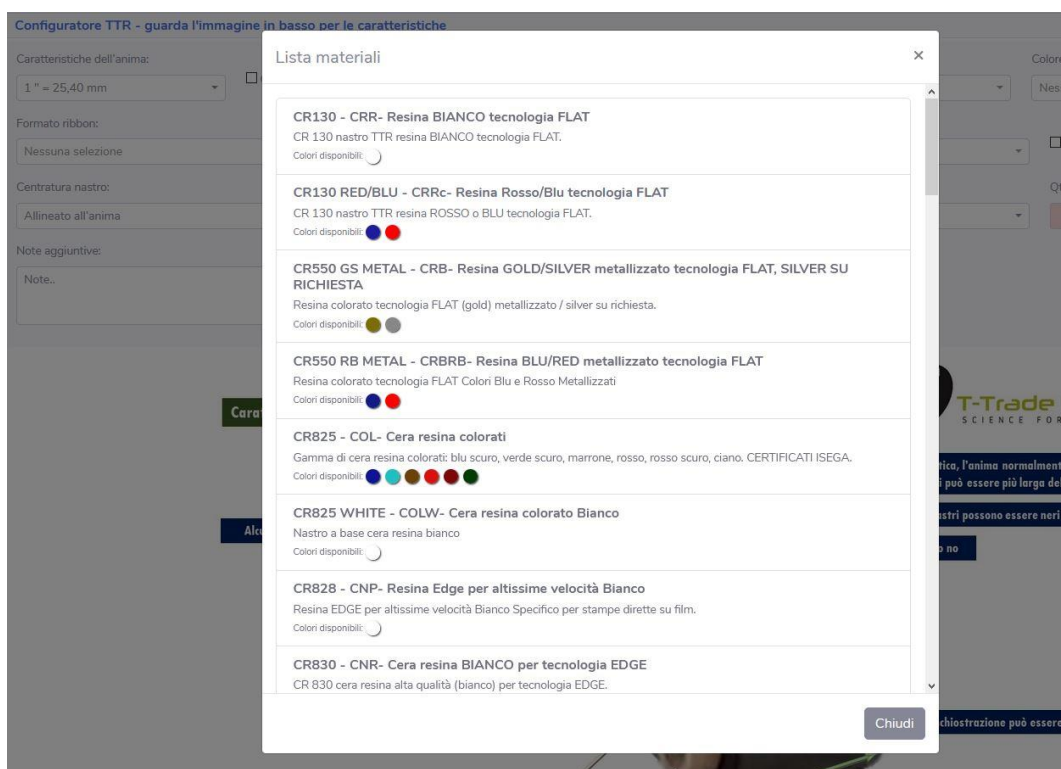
Configuratore TTR - guarda l'immagine in basso per le caratteristiche

Caratteristiche dell'anima:
1 " = 25,40 mm
Formato ribbon:
Nessuna selezione
Centratura nastro:
Allineato all'anima
Note aggiuntive:
Note..

Colore
Nes

Lista materiali ×

CR130 - CRR- Resina BIANCO tecnologia FLAT
CR 130 nastro TTR resina BIANCO tecnologia FLAT.
Colori disponibili:

CR130 RED/BLU - CRRc- Resina Rosso/Blu tecnologia FLAT
CR 130 nastro TTR resina ROSSO o BLU tecnologia FLAT.
Colori disponibili:

CR550 GS METAL - CRB- Resina GOLD/SILVER metallizzato tecnologia FLAT, SILVER SU RICHIESTA
Resina colorato tecnologia FLAT (gold) metallizzato / silver su richiesta.
Colori disponibili:

CR550 RB METAL - CRBRB- Resina BLU/RED metallizzato tecnologia FLAT
Resina colorato tecnologia FLAT Colori Blu e Rosso Metallizzati
Colori disponibili:

CR825 - COL- Cera resina colorati
Gamma di cera resina colorati: blu scuro, verde scuro, marrone, rosso, rosso scuro, ciano. CERTIFICATI ISEGA.
Colori disponibili:

CR825 WHITE - COLW- Cera resina colorato Bianco
Nastro a base cera resina bianco
Colori disponibili:

CR828 - CNP- Resina Edge per altissime velocità Bianco
Resina EDGE per altissime velocità Bianco Specifico per stampe dirette su film.
Colori disponibili:

CR830 - CNR- Cera resina BIANCO per tecnologia EDGE
CR 830 cera resina alta qualità (bianco) per tecnologia EDGE.

Chiudi

Cara
Alc
T-Trade
SCIENCE FOR
tica, l'anima normalment
i può essere più larga del
stri possono essere neri
o no
chiostrazione può essere